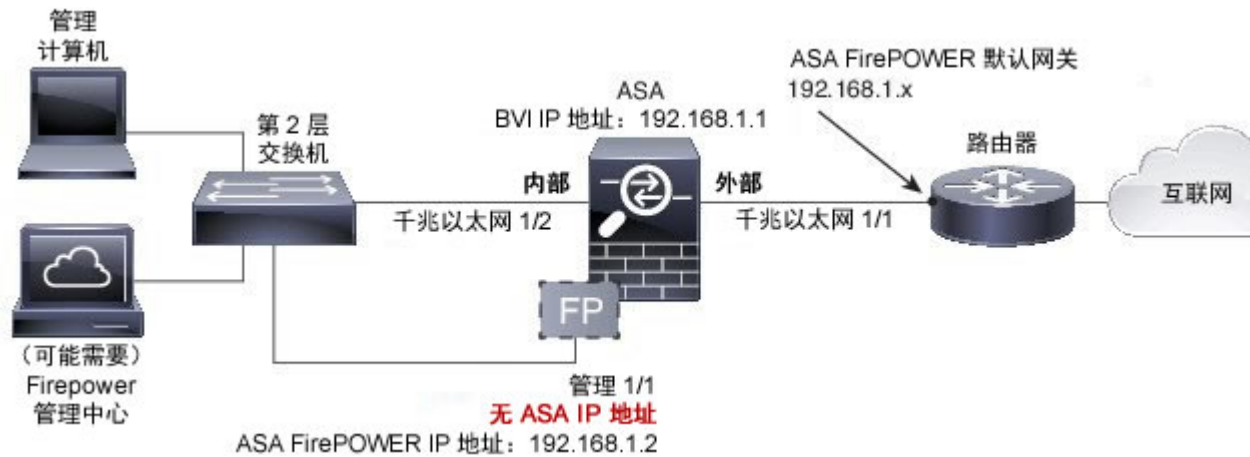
管理
计算机

第 2 层
交换机

(可能需要)
Firepower
管理中心

ASA
BVI IP 地址：192.168.1.1

ASA FirePOWER 默认网关
192.168.1.x

路由器

互联网

内部

千兆以太网 1/2

外部

千兆以太网 1/1

FP

管理 1/1
无 ASA IP 地址
ASA FirePOWER IP 地址：192.168.1.2